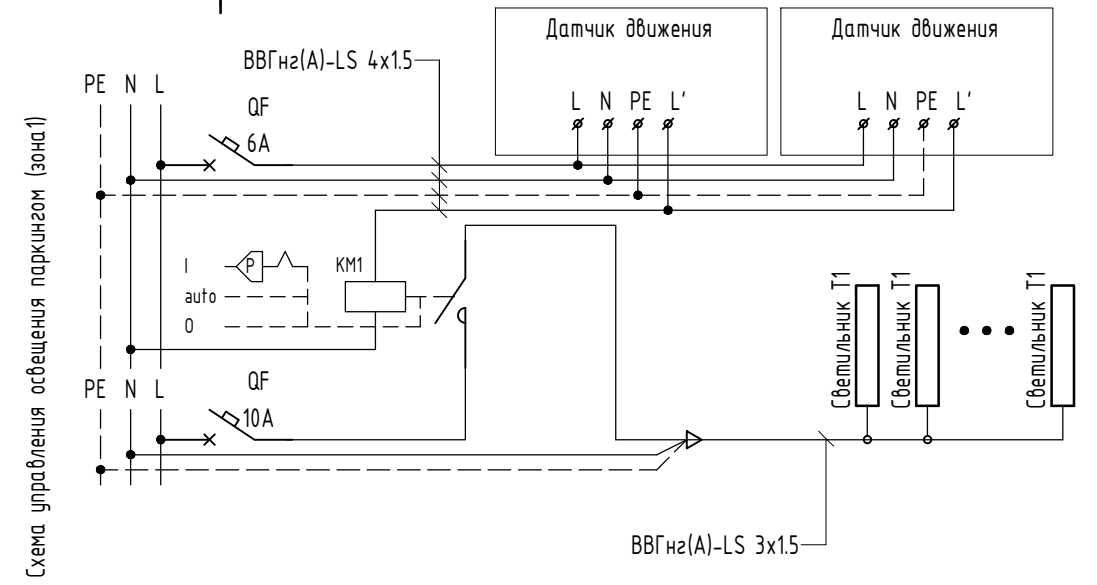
Схема управления освещения паркингом (зона1)

Датчик движения

L N PE L'

Датчик движения

L N PE L'

ВВГнг(А)-LS 4x1.5

PE N L

QF

6A

I

P

auto

0

KM1

PE N L

QF

10A

Светильник T1

Светильник T1

Светильник T1

ВВГнг(А)-LS 3x1.5